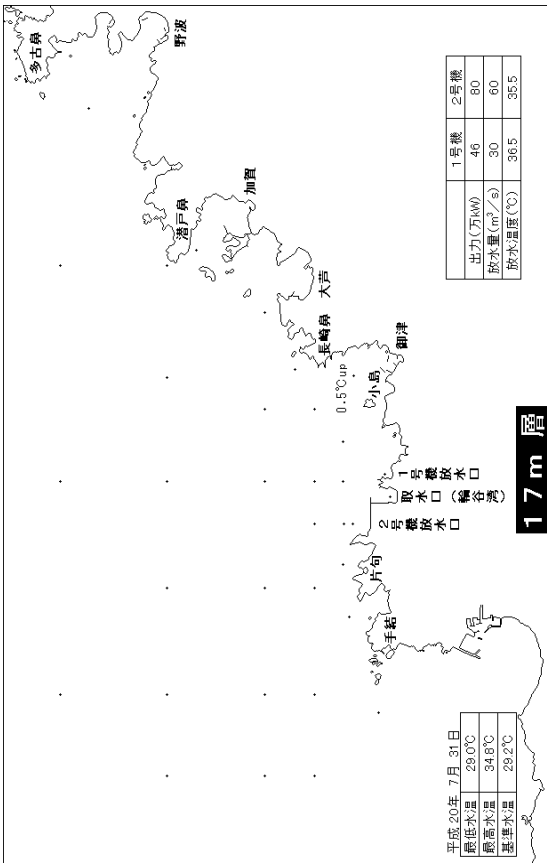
多古鼻

野波

|  | 1号機 | 2号機 |
|---|---|---|
| 出力(万kW) | 46 | 80 |
| 放水量($m^3$/s) | 30 | 60 |
| 放水温度(℃) | 36.5 | 35.5 |

加賀

潜戸鼻

大芦

長崎鼻

御津

0.5℃up

小島

1号機放水口

取水口(輪谷湾)

2号機放水口

17m層

片句

手結

| 平成20年 7月31日 | |
|---|---|
| 最低水温 | 29.0℃ |
| 最高水温 | 34.8℃ |
| 基準水温 | 29.2℃ |